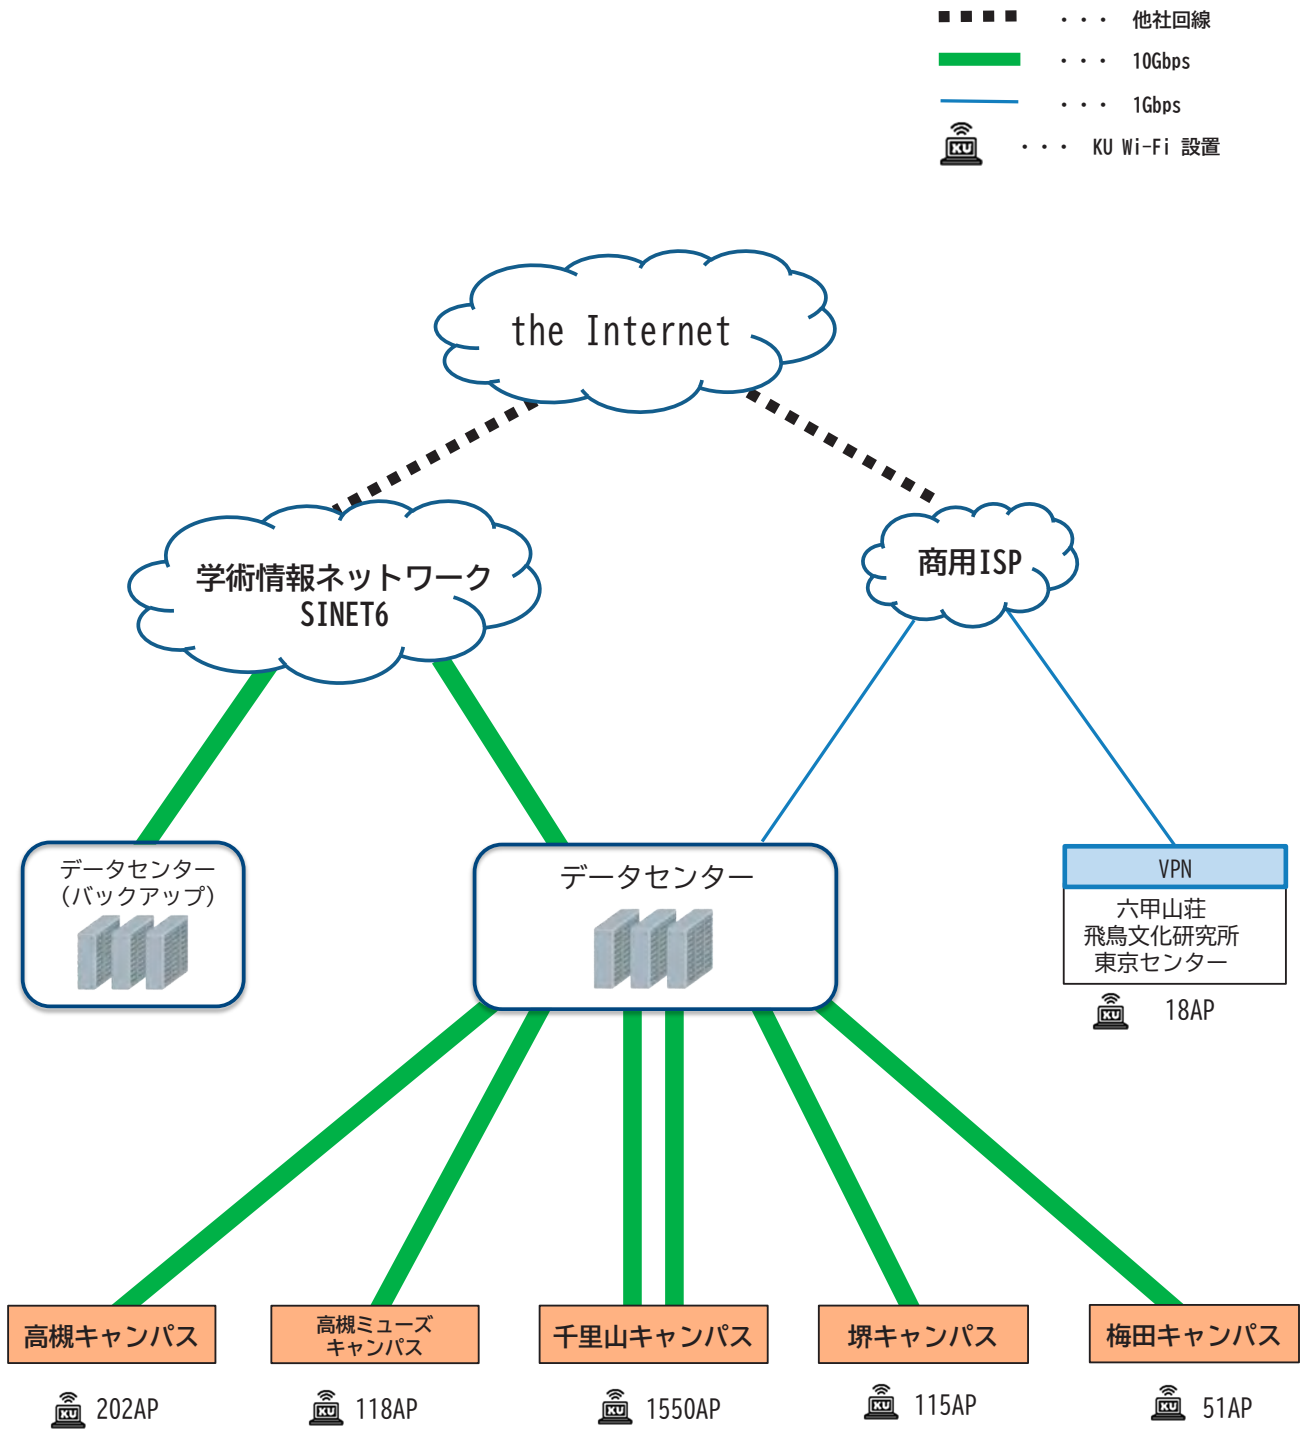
・・・ 他社回線
・・・ 10Gbps
・・・ 1Gbps
KU ・・・ KU Wi-Fi 設置

the Internet

学術情報ネットワーク
SINET6

商用ISP

データセンター
(バックアップ)

データセンター

VPN
六甲山荘
飛鳥文化研究所
東京センター
KU 18AP

高槻キャンパス
KU 202AP

高槻ミューズ
キャンパス
KU 118AP

千里山キャンパス
KU 1550AP

堺キャンパス
KU 115AP

梅田キャンパス
KU 51AP